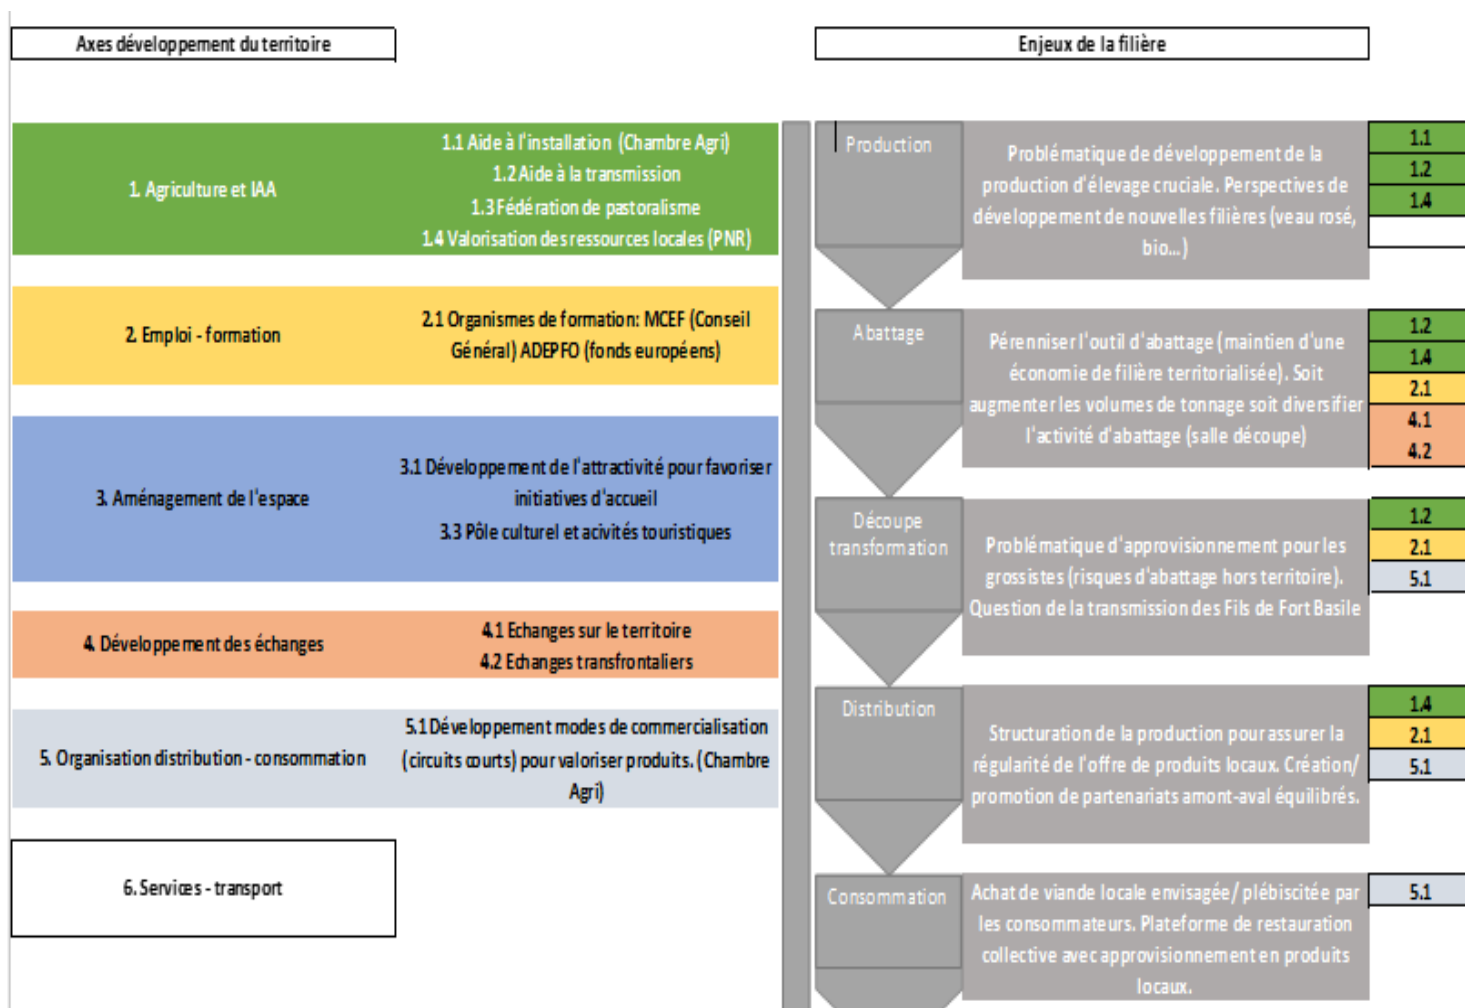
Axes développement du territoire

Enjeux de la filière

1. Agriculture et IAA

1.1 Aide à l'installation (Chambre Agri)
1.2 Aide à la transmission
1.3 Fédération de pastoralisme
1.4 Valorisation des ressources locales (PNR)

2. Emploi - formation

2.1 Organismes de formation: MCEF (Conseil Général) ADEPFO (fonds européens)

3. Aménagement de l'espace

3.1 Développement de l'attractivité pour favoriser initiatives d'accueil
3.3 Pôle culturel et acivités touristiques

4. Développement des échanges

4.1 Echanges sur le territoire
4.2 Echanges transfrontaliers

5. Organisation distribution - consommation

5.1 Développement modes de commercialisation (circuits courts) pour valoriser produits. (Chambre Agri)

6. Services - transport

Production

Problématique de développement de la production d'élevage cruciale. Perspectives de développement de nouvelles filières (veau rosé, bio...)

1.1
1.2
1.4

Abattage

Pérenniser l'outil d'abattage (maintien d'une économie de filière territorialisée). Soit augmenter les volumes de tonnage soit diversifier l'activité d'abattage (salle découpe)

1.2
1.4
2.1
4.1
4.2

Découpe transformation

Problématique d'approvisionnement pour les grossistes (risques d'abattage hors territoire). Question de la transmission des Fils de Fort Basile

1.2
2.1
5.1

Distribution

Structuration de la production pour assurer la régularité de l'offre de produits locaux. Création/ promotion de partenariats amont-aval équilibrés.

1.4
2.1
5.1

Consommation

Achat de viande locale envisagée/ plébiscitée par les consommateurs. Plateforme de restauration collective avec approvisionnement en produits locaux.

5.1